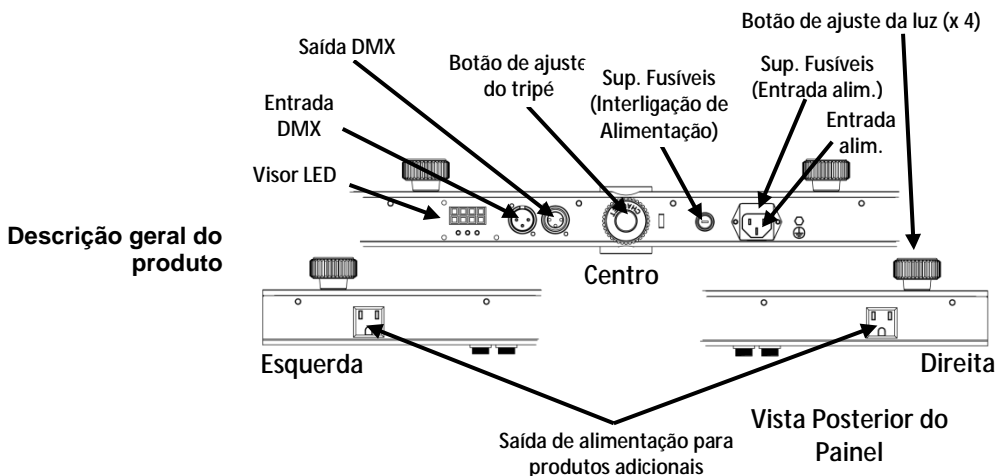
Descrição geral do produto

Botão de ajuste da luz (x 4)

Saída DMX

Botão de ajuste do tripé

Sup. Fusíveis (Interligação de Alimentação)

Sup. Fusíveis (Entrada alim.)

Entrada DMX

Entrada alim.

Visor LED

Centro

Esquerda

Direita

Vista Posterior do Painel

Saída de alimentação para produtos adicionais